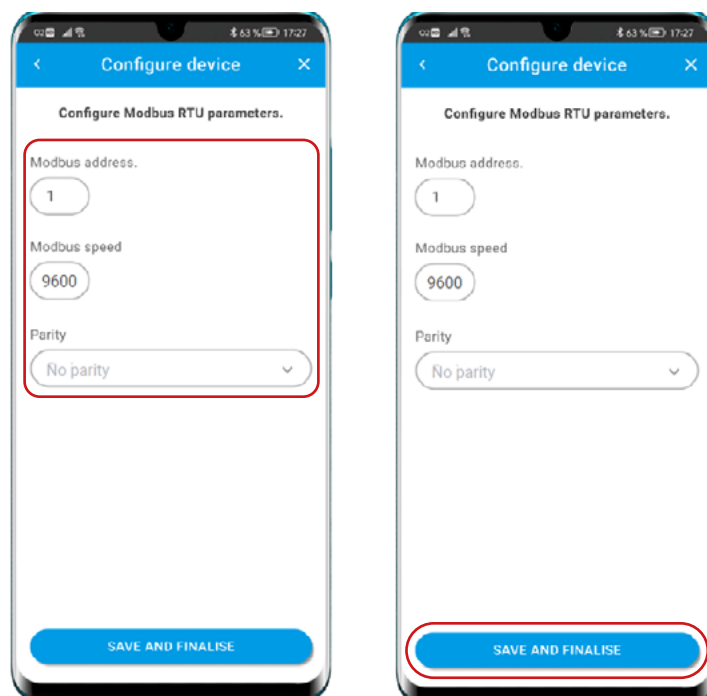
63 % 17:27

<

Configure device

×

Configure Modbus RTU parameters.

Modbus address.

1

Modbus speed

9600

Parity

No parity

SAVE AND FINALISE

63 % 17:27

<

Configure device

×

Configure Modbus RTU parameters.

Modbus address.

1

Modbus speed

9600

Parity

No parity

SAVE AND FINALISE